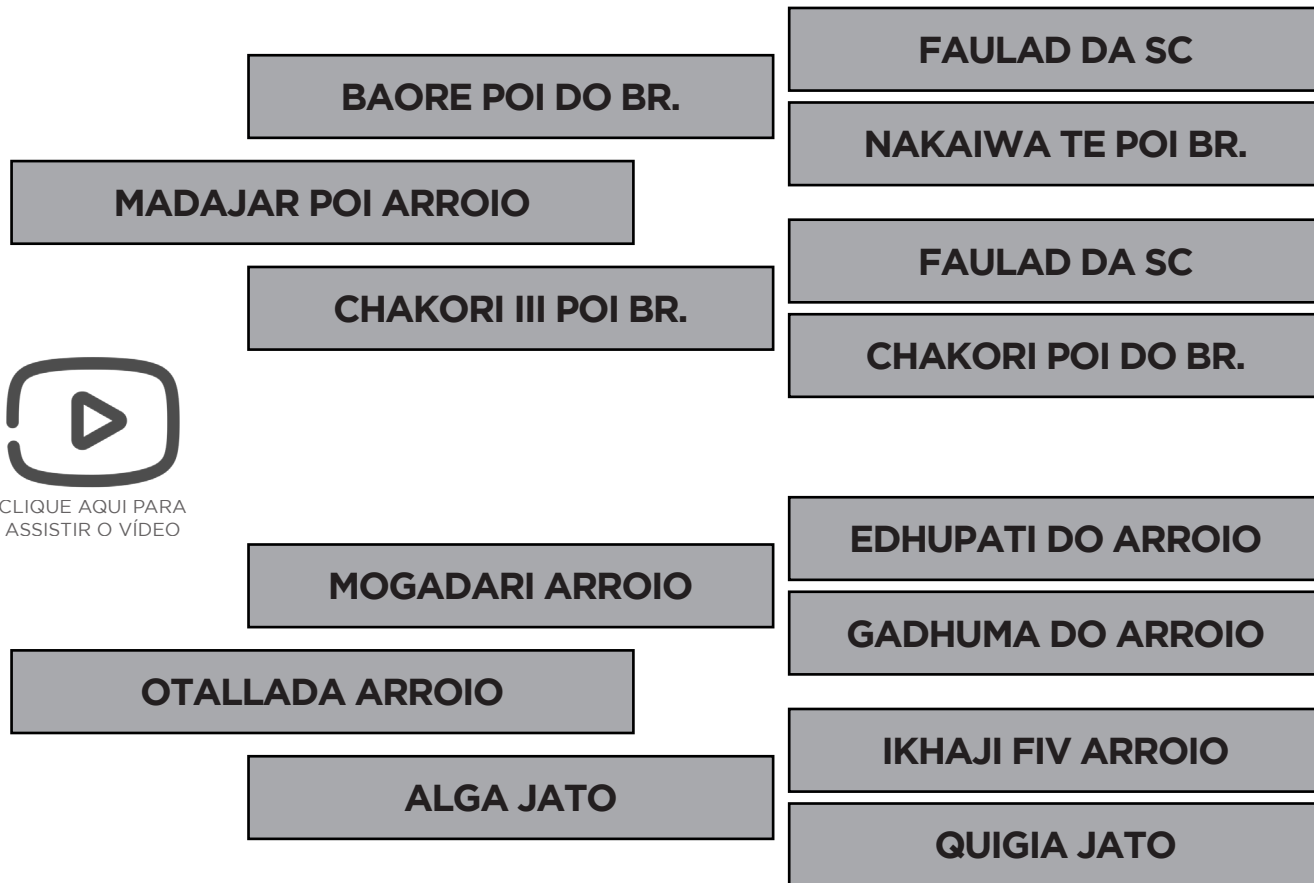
FAULAD DA SC

BAORE POI DO BR.

NAKAIWA TE POI BR.

MADAJAR POI ARROIO

FAULAD DA SC

CHAKORI III POI BR.

CHAKORI POI DO BR.

CLIQUE AQUI PARA ASSISTIR O VÍDEO

EDHUPATI DO ARROIO

MOGADARI ARROIO

GADHUMA DO ARROIO

OTALLADA ARROIO

IKHAJI FIV ARROIO

ALGA JATO

QUIGIA JATO